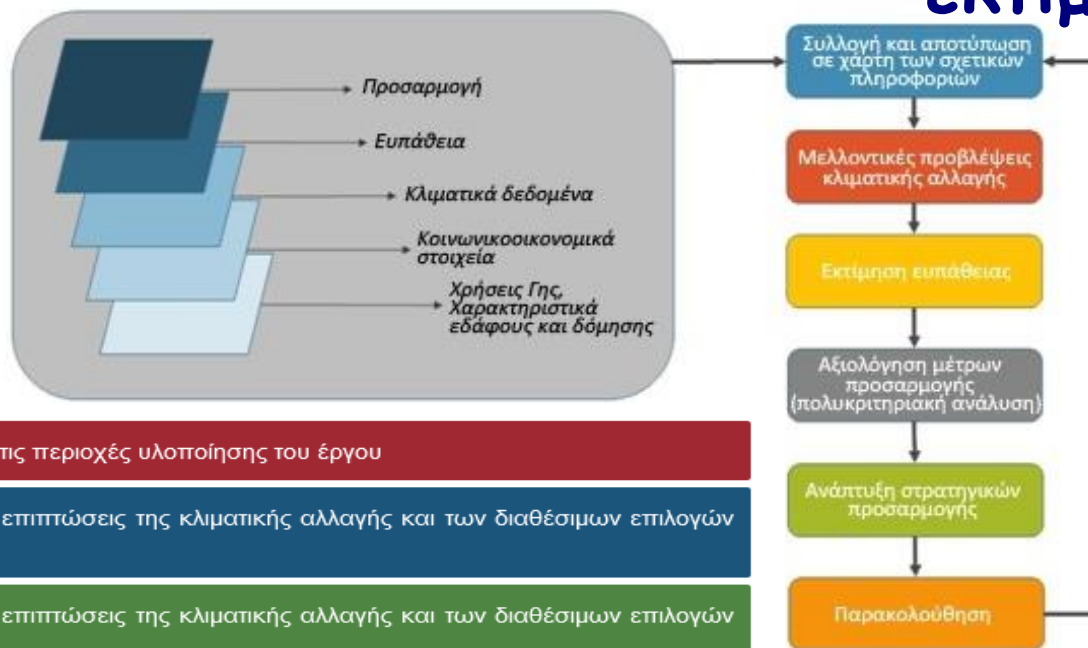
εκτιμ

Προσαρμογή

Ευπάθεια

Κλιματικά δεδομένα

Κοινωνικοοικονομικά στοιχεία

Χρήσεις Γης, Χαρακτηριστικά εδάφους και δόμησης

Συλλογή και αποτύπωση σε χάρτη των σχετικών πληροφοριών

Μελλοντικές προβλέψεις κλιματικής αλλαγής

Εκτίμηση ευπάθειας

Αξιολόγηση μέτρων προσαρμογής (πολυκριτηριακή ανάλυση)

Ανάπτυξη στρατηγικών προσαρμογής

Παρακολούθηση

τις περιοχές υλοποίησης του έργου

επιπτώσεις της κλιματικής αλλαγής και των διαθέσιμων επιλογών

επιπτώσεις της κλιματικής αλλαγής και των διαθέσιμων επιλογών